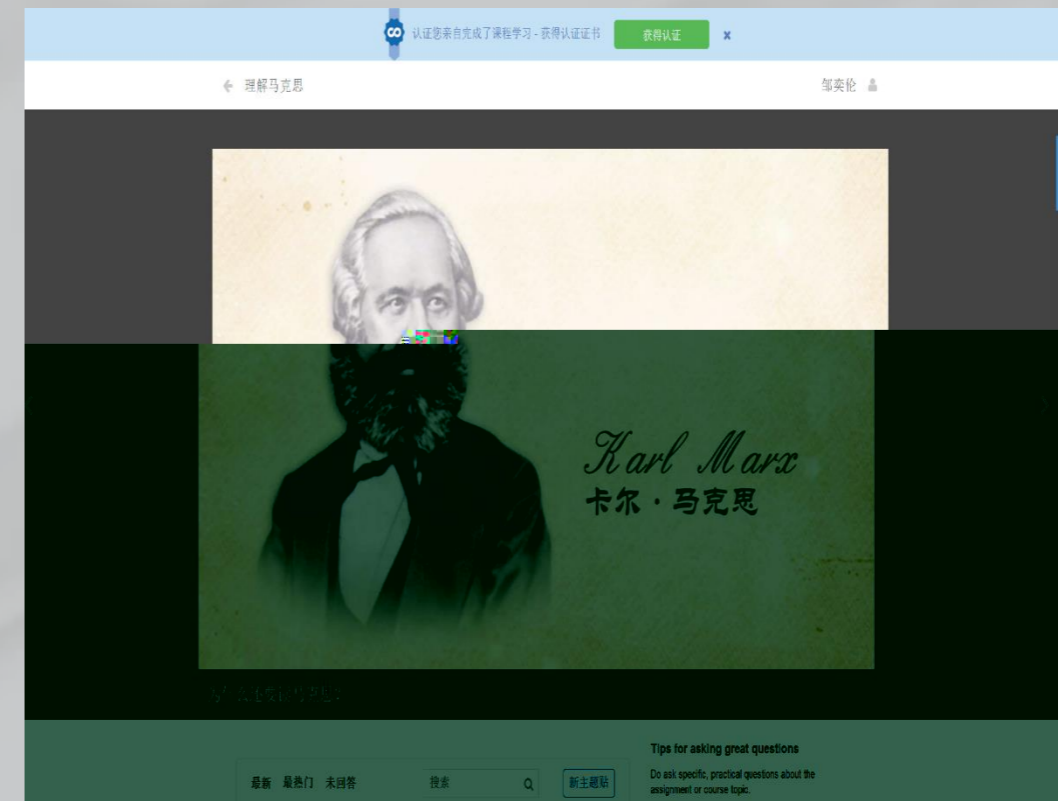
认证您亲自完成了课程学习 - 获得认证证书

获得认证

x

理解马克思

邹奕伦

Karl Marx
卡尔·马克思

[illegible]

最新 最热门 未回答

搜索

新主题贴

Tips for asking great questions

Do ask specific, practical questions about the assignment or course topic.